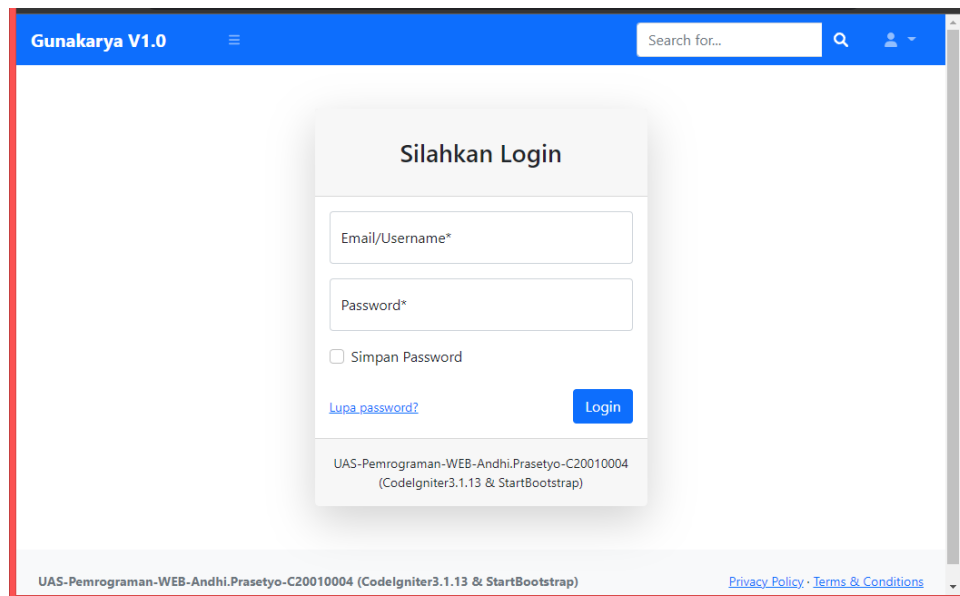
Gunakarya V1.0

Search for...

Silahkan Login

Email/Username*

Password*

Simpan Password

Lupa password?

Login

UAS-Pemrograman-WEB-Andhi.Prasetyo-C20010004 (CodeIgniter3.1.13 & StartBootstrap)

UAS-Pemrograman-WEB-Andhi.Prasetyo-C20010004 (CodeIgniter3.1.13 & StartBootstrap)

Privacy Policy · Terms & Conditions